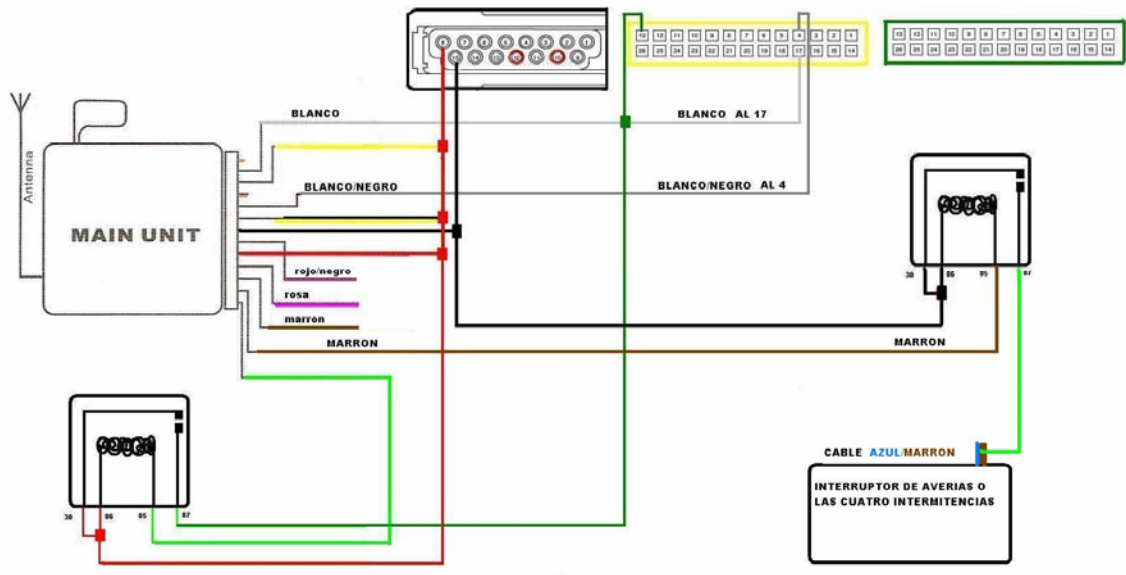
Antenna

MAIN UNIT

BLANCO

BLANCO/NEGRO

rojo/negro

rosa

marron

MARRON

BLANCO AL 17

BLANCO/NEGRO AL 4

MARRON

| 13 | 12 | 11 | 10 | 9 | 8 | 7 | 6 | 5 | 4 | 3 | 2 | 1 |
|---|---|---|---|---|---|---|---|---|---|---|---|---|
| 26 | 25 | 24 | 23 | 22 | 21 | 20 | 19 | 18 | 17 | 16 | 15 | 14 |

| 13 | 12 | 11 | 10 | 9 | 8 | 7 | 6 | 5 | 4 | 3 | 2 | 1 |
|---|---|---|---|---|---|---|---|---|---|---|---|---|
| 26 | 25 | 24 | 23 | 22 | 21 | 20 | 19 | 18 | 17 | 16 | 15 | 14 |

30 86 85 87

30 86 85 87

CABLE AZUL/MARRON

INTERRUPTOR DE AVERIAS O LAS CUATRO INTERMITENCIAS